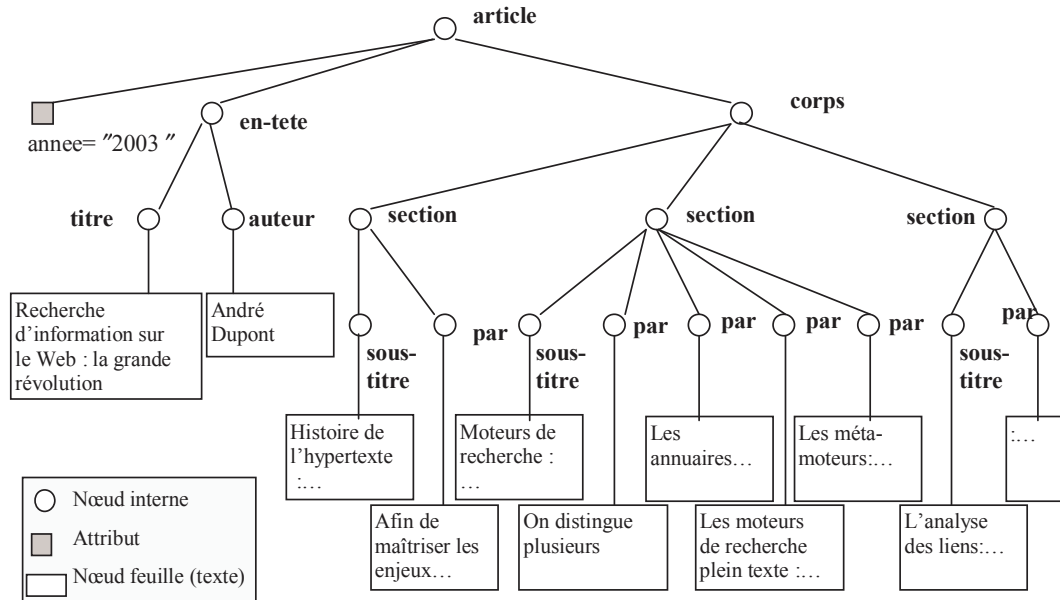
article

annee= ″2003 ″

en-tete

corps

titre

auteur

section

section

section

Recherche d'information sur le Web : la grande révolution

André Dupont

sous-titre

par

sous-titre

par

par

par

par

par

sous-titre

Histoire de l'hypertexte :…

Afin de maîtriser les enjeux…

Moteurs de recherche : …

On distingue plusieurs

Les annuaires…

Les moteurs de recherche plein texte :…

Les méta-moteurs:…

L'analyse des liens:…

:…

Nœud interne

Attribut

Nœud feuille (texte)